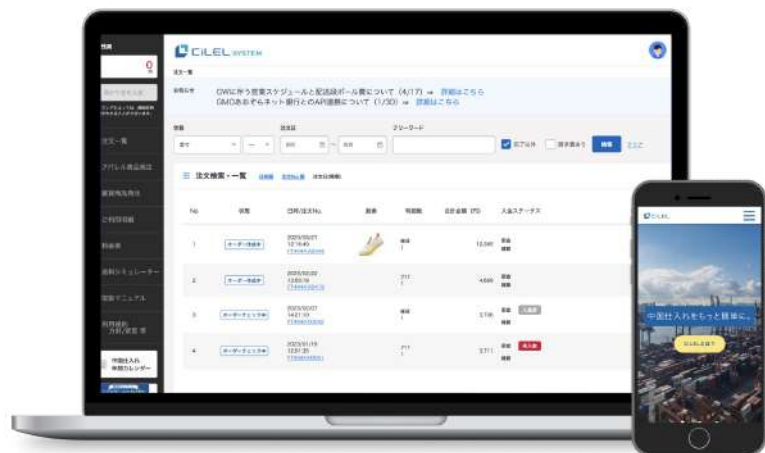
CiLEL SYSTEM

注文一覧

お知らせ GWに伴う営業スケジュールと配送段ボール費について（4/17）⇒ 詳細はこちら
GMOあおぞらネット銀行とのAPI連携について（1/30）⇒ 詳細はこちら

状態 注文日 フリーワード

完了以外 返金表示 検索 クリア

注文検索・一覧

| No | 状態 | 日時/注文No. | 画像 | 明細数 | 合計金額（円） | 入金ステータス |
|---|---|---|---|---|---|---|
| 1 | オーダー作成中 | 2023/03/01 12:16:40 | | | 13,590 | |
| 2 | オーダー作成中 | 2023/02/22 13:03:16 | | | 4,685 | |
| 3 | オーダーチェック中 | 2023/02/07 14:21:10 | | | 2,746 | |
| 4 | オーダーチェック中 | 2023/01/19 12:31:20 | | | 3,711 | |

注文一覧

アパレル商品検品

ご利用規約

料金表

送料シミュレーター

操作マニュアル

中国仕入れ 休業カレンダー

CiLEL

中国仕入れをもっと簡単に。